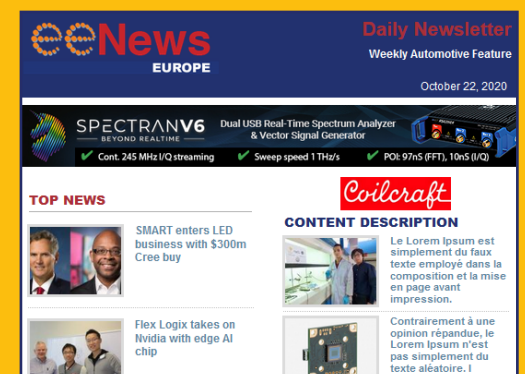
eeNews EUROPE

Daily Newsletter

Weekly Automotive Feature

October 22, 2020

SPECTRAN V6 BEYOND REALTIME

Dual USB Real-Time Spectrum Analyzer & Vector Signal Generator

✔ Cont. 245 MHz I/Q streaming ✔ Sweep speed 1 THz/s ✔ POI: 97nS (FFT), 10nS (I/Q)

TOP NEWS

SMART enters LED business with $300m Cree buy

Flex Logix takes on Nvidia with edge AI chip

Coilcraft

CONTENT DESCRIPTION

Le Lorem Ipsum est simplement du faux texte employé dans la composition et la mise en page avant impression.

Contrairement à une opinion répandue, le Lorem Ipsum n'est pas simplement du texte aléatoire. I